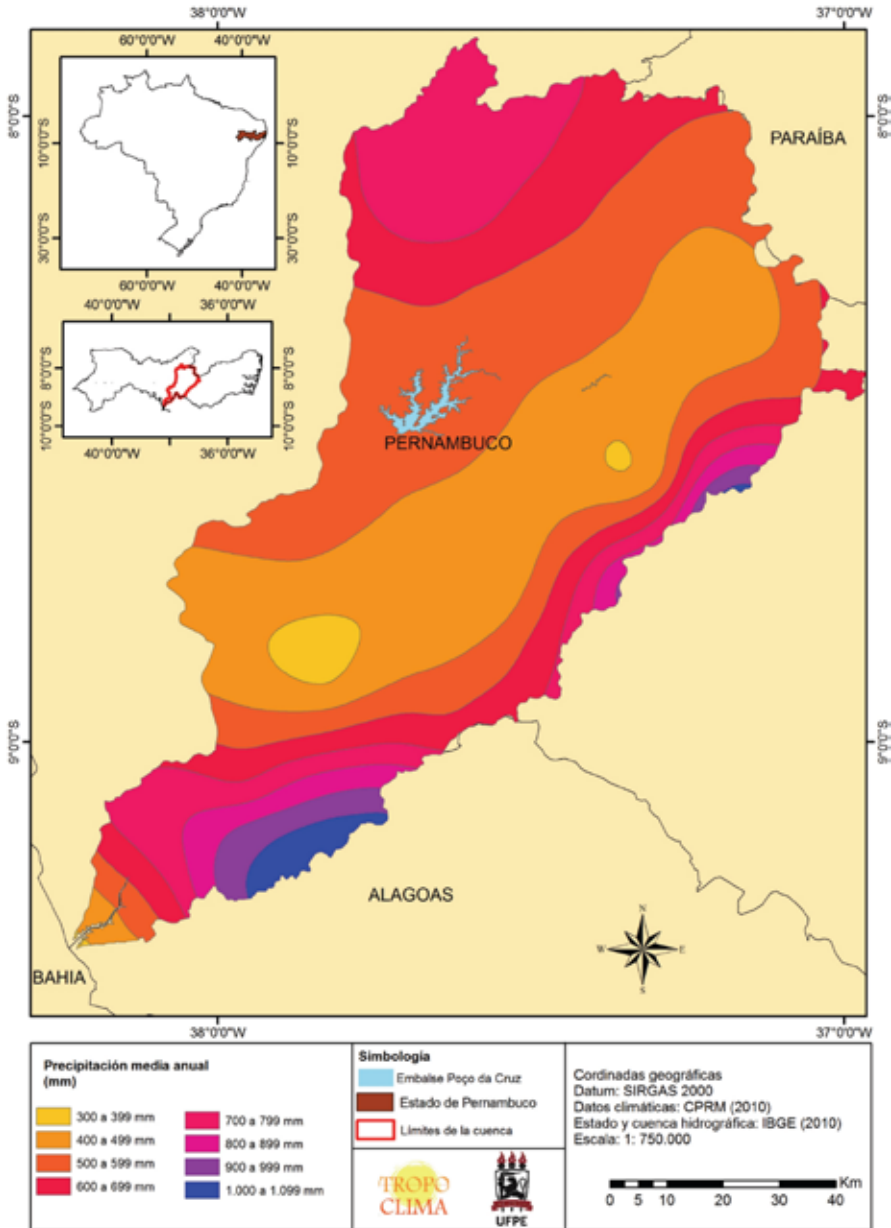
38°0'0"W

37°0'0"W

8°0'0"S

8°0'0"S

60°0'0"W 40°0'0"W

10°0'0"S

10°0'0"S

30°0'0"S

30°0'0"S

60°0'0"W 40°0'0"W

40°0'0"W 36°0'0"W

8°0'0"S

8°0'0"S

10°0'0"S

10°0'0"S

40°0'0"W 36°0'0"W

PARAÍBA

PERNAMBUCO

9°0'0"S

9°0'0"S

ALAGOAS

N

W

E

S

BAHIA

38°0'0"W

37°0'0"W

Precipitación media anual (mm)

| | |
|---|---|
| 300 a 399 mm | 700 a 799 mm |
| 400 a 499 mm | 800 a 899 mm |
| 500 a 599 mm | 900 a 999 mm |
| 600 a 699 mm | 1.000 a 1.099 mm |

Simbología

Embalse Poço da Cruz

Estado de Pernambuco

Limites de la cuenca

TROPO CLIMA

UFPE

Cordinadas geográficas
Datum: SIRGAS 2000
Datos climáticas: CPRM (2010)
Estado y cuenca hidrográfica: IBGE (2010)
Escala: 1: 750.000

0 5 10 20 30 40 Km